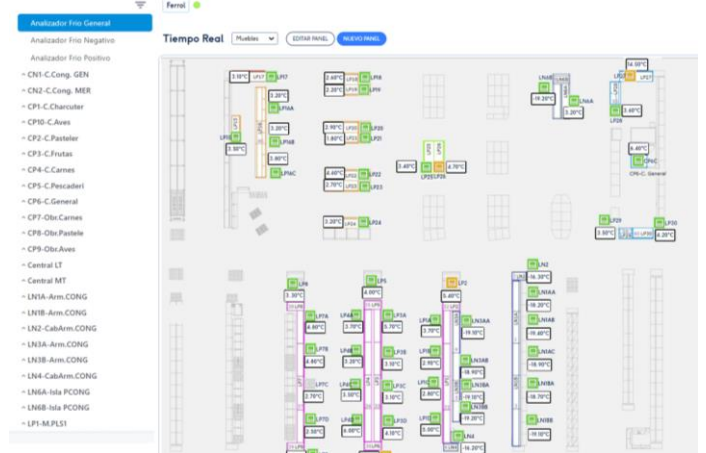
Ferrol

Analizador Frio General
Analizador Frio Negativo
Analizador Frio Positivo
CN1-C.Cong. GEN
CN2-C.Cong. MER
CP1-C.Charcuter
CP10-C.Aves
CP2-C.Pasteler
CP3-C.Frutas
CP4-C.Carnes
CP5-C.Pescaderi
CP6-C.General
CP7-Obr.Carnes
CP8-Obr.Pastele
CP9-Obr.Aves
Central LT
Central MT
LN1A-Arm.CONG
LN1B-Arm.CONG
LN2-CabArm.CONG
LN3A-Arm.CONG
LN3B-Arm.CONG
LN4-CabArm.CONG
LN6A-Isla PCONG
LN6B-Isla PCONG
LP1-M.PLS1

Tiempo Real Muebles EDITAR PANEL NUEVO PANEL

3.10°C LP17 LP17
2.60°C LP18 LP18
2.20°C LP19 LP19
2.20°C LP6A
3.20°C LP6B
2.80°C LP6C
2.30°C
2.90°C LP20 LP20
3.60°C LP21 LP21
4.40°C LP22 LP22
2.70°C LP23 LP23
2.40°C
LP25 LP26
4.70°C
3.20°C LP24 LP24
LN6B
-19.20°C
LN6A
3.20°C
14.50°C
LP27
3.60°C
LP28
6.40°C
CP6C
CP6-C. General
LP29
3.50°C
LP30
6.20°C
LN2
-16.30°C
LN1AA
-18.20°C
LN1AB
-19.60°C
LN1AC
-19.90°C
LN1BA
-18.70°C
LN1BB
-19.10°C
LP6
3.30°C
LP5
4.00°C
LP7A
4.80°C
LP7B
4.80°C
LP7C
LP7D
2.50°C
LP8A
3.70°C
LP8B
3.20°C
LP8C
3.50°C
LP8D
4.00°C
LP3A
5.70°C
LP3B
3.50°C
LP3C
3.10°C
LP3D
4.10°C
LP2
5.60°C
LP1A
2.70°C
LP1B
2.90°C
LP1C
2.80°C
LP1D
3.00°C
LN3AA
-19.10°C
LN3AB
-18.90°C
LN3BA
-19.10°C
LN3BB
LN4
-16.20°C